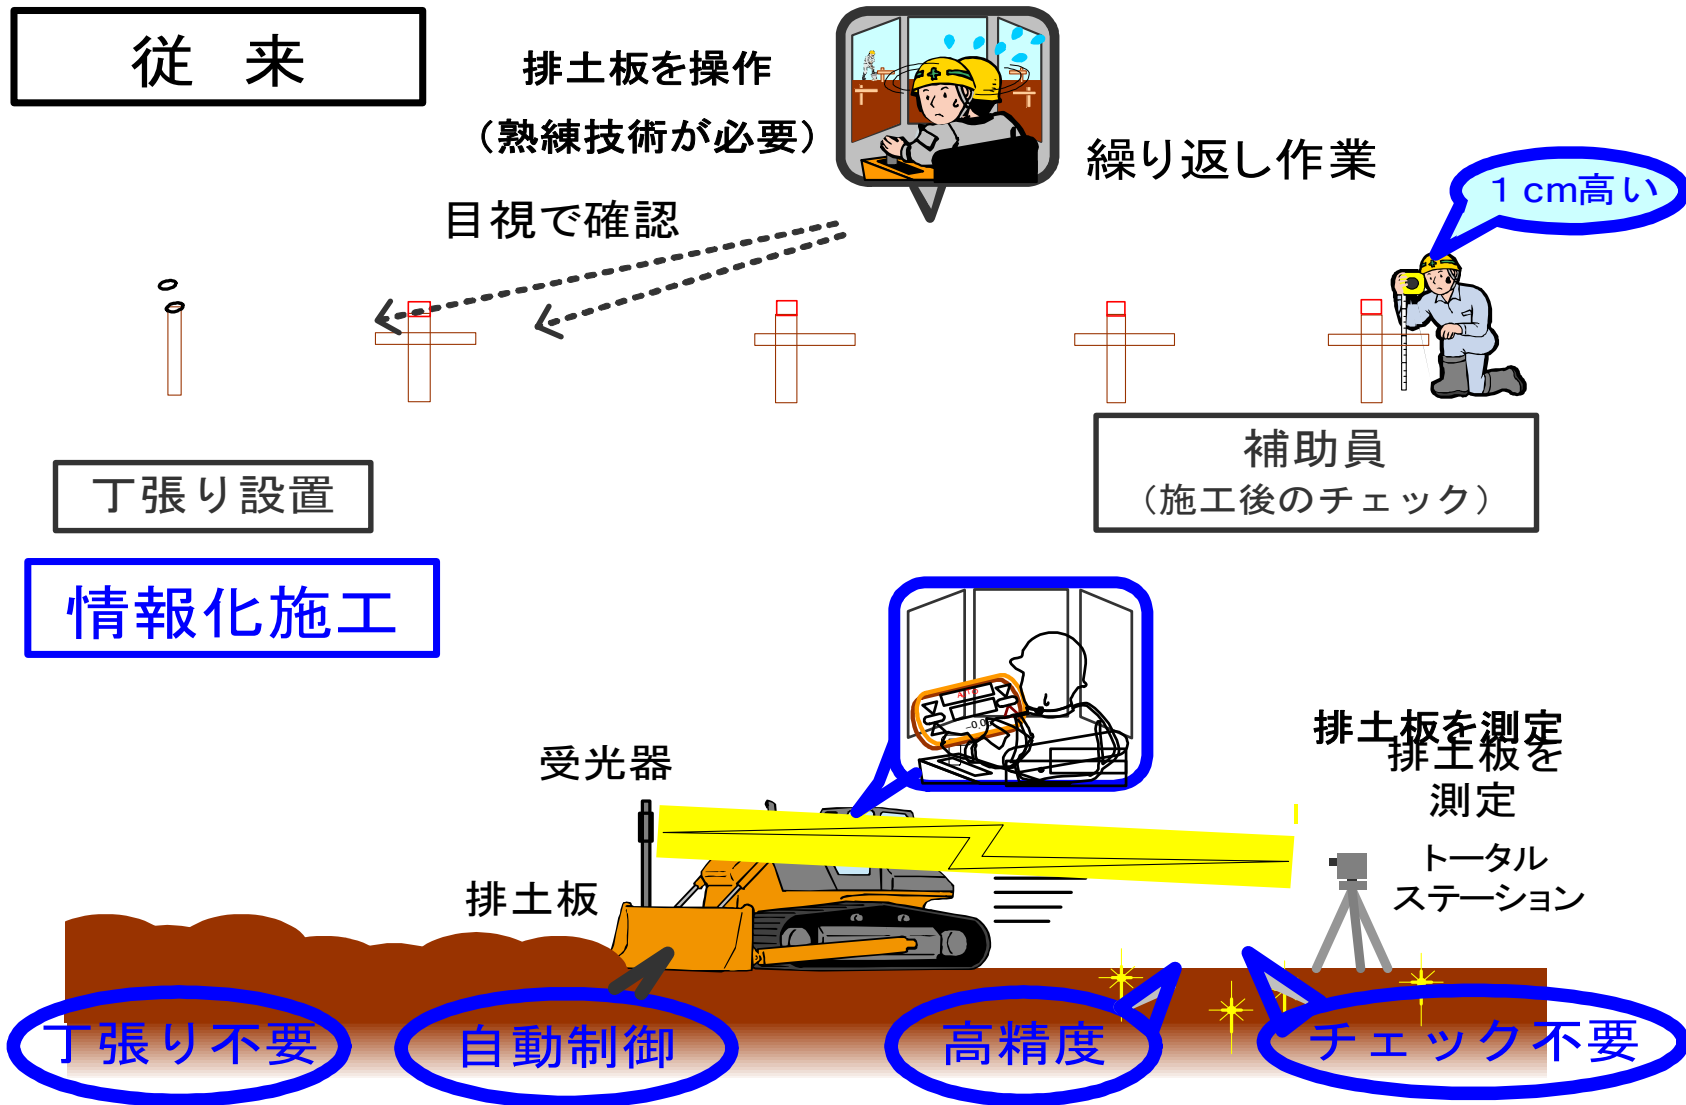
従　来

排土板を操作

（熟練技術が必要）

繰り返し作業

目視で確認

１cm高い

丁張り設置

補助員
（施工後のチェック）

情報化施工

排土板を測定

排土板を
測定

受光器

トータル
ステーション

排土板

丁張り不要

自動制御

高精度

チェック不要